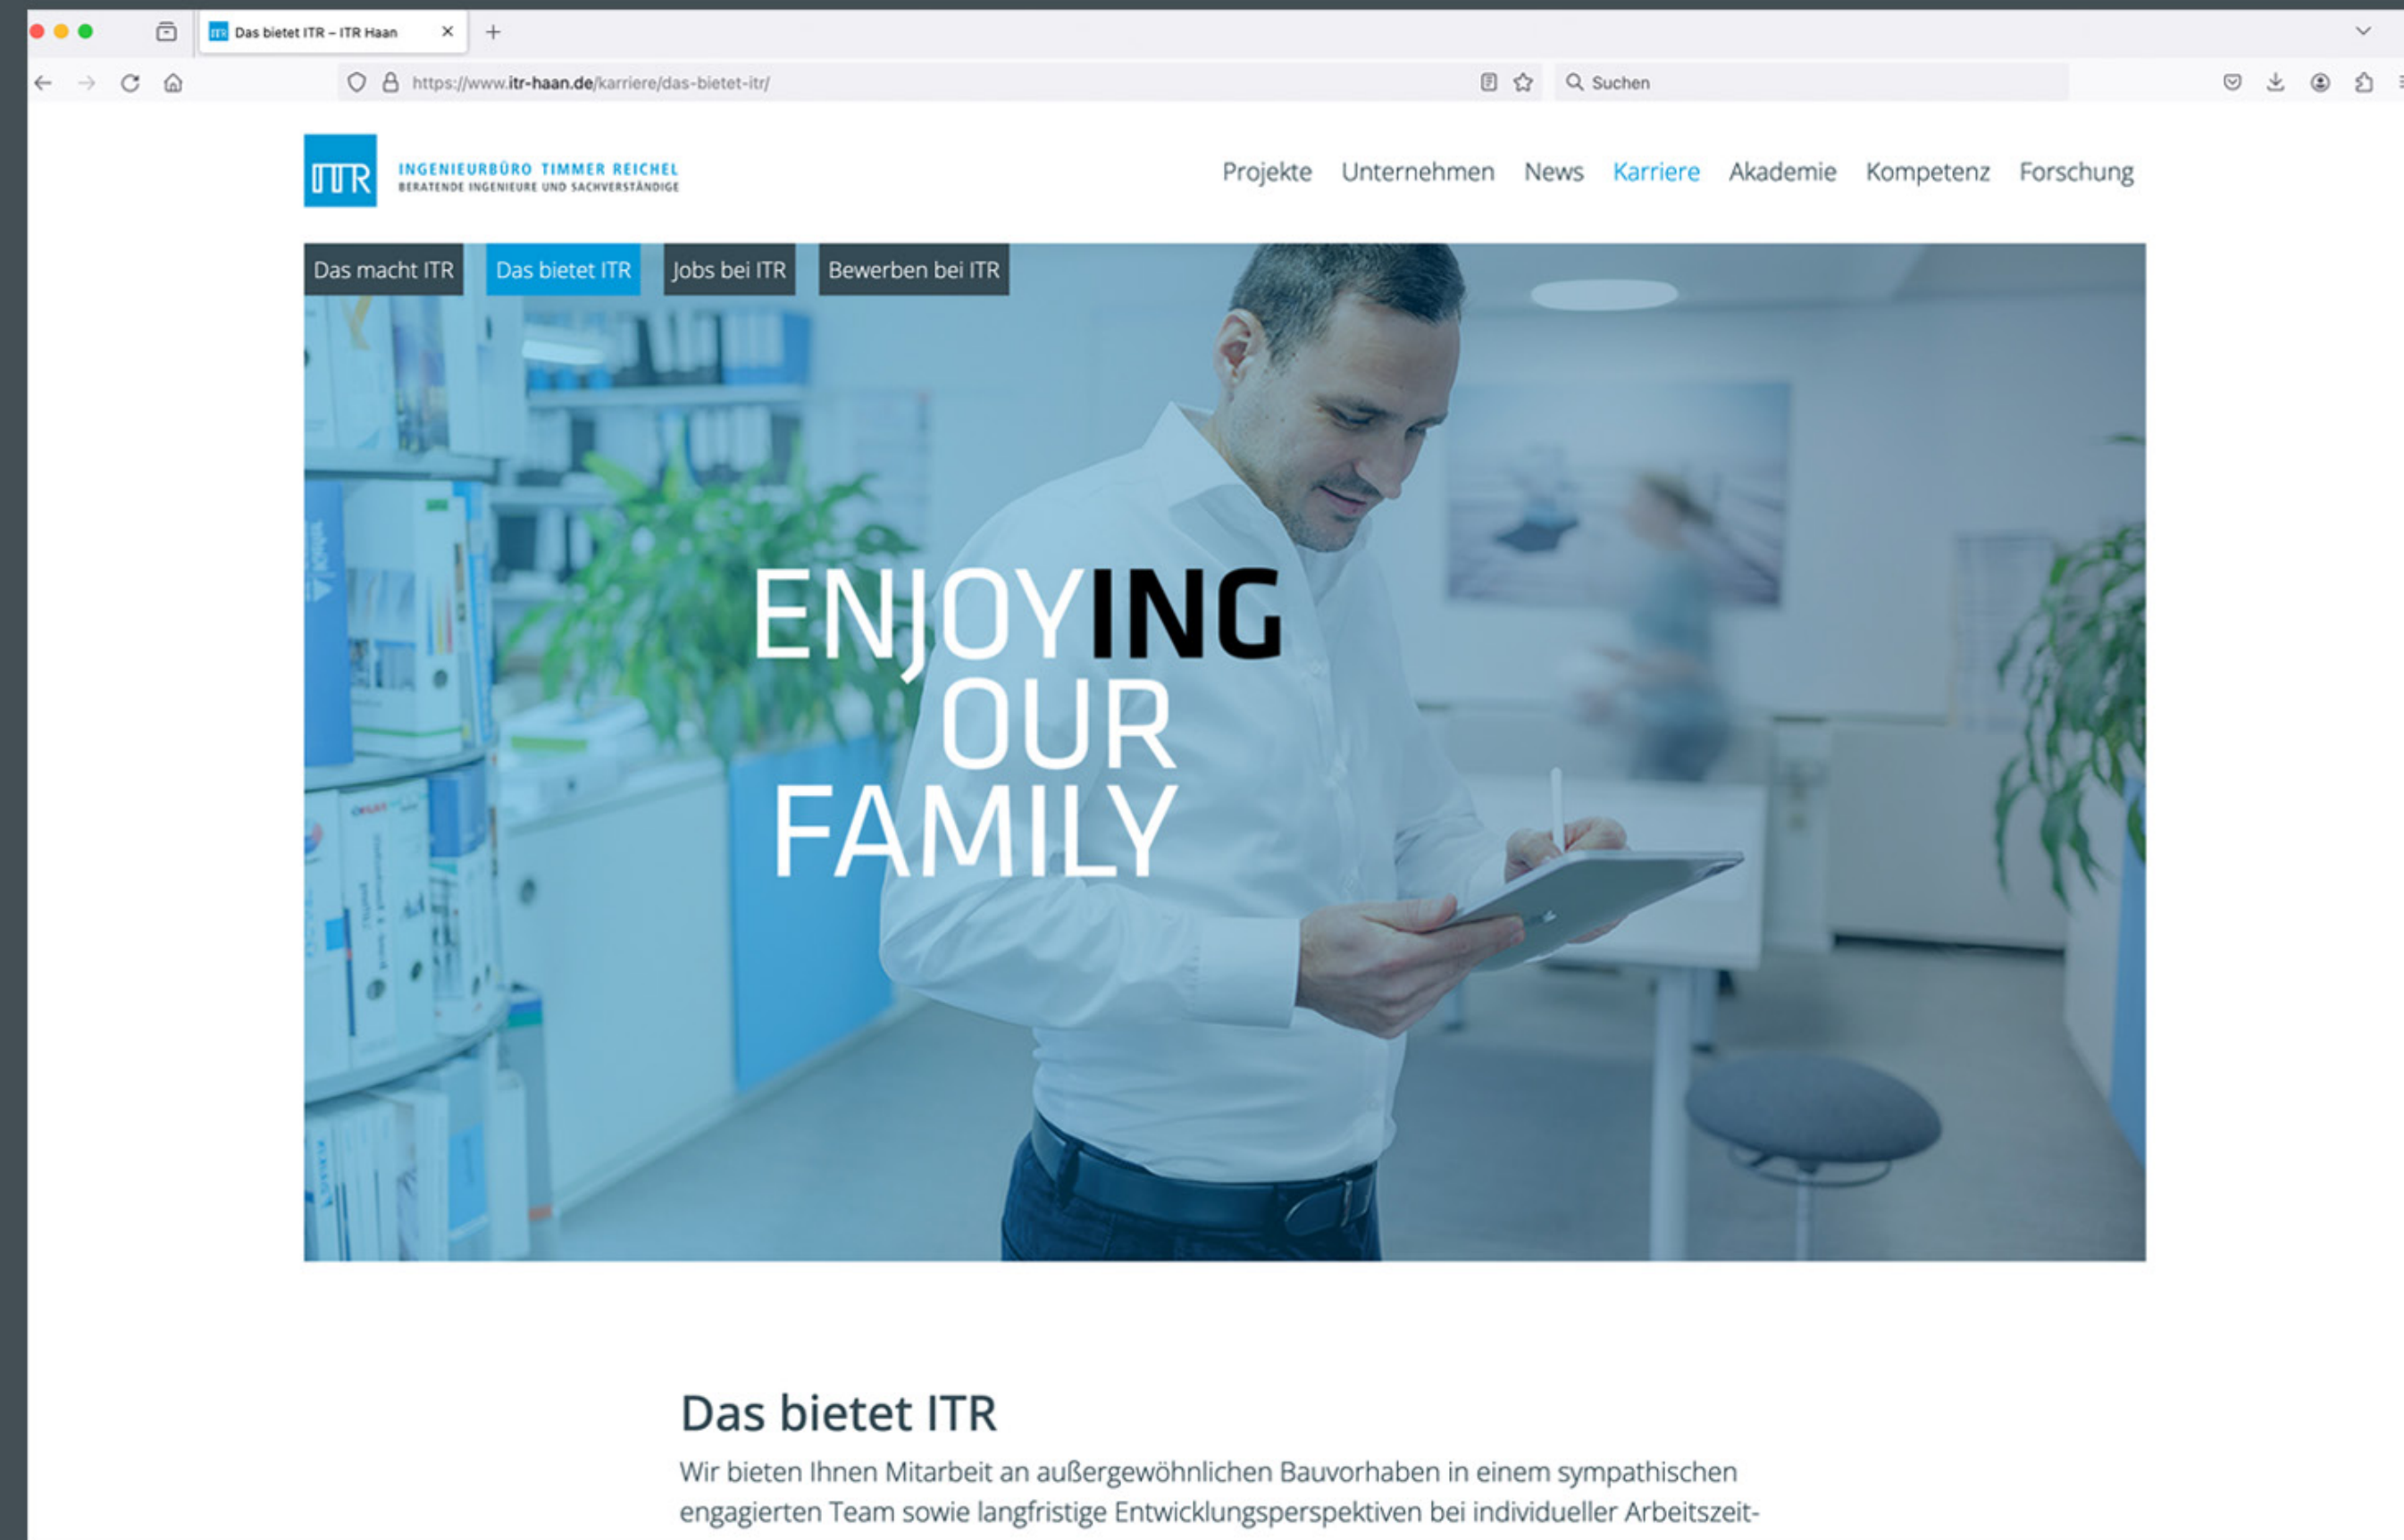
Das bietet ITR – ITR Haan

https://www.itr-haan.de/karriere/das-bietet-itr/

Suchen

ITR INGENIEURBÜRO TIMMER REICHEL
BERATENDE INGENIEURE UND SACHVERSTÄNDIGE

Projekte Unternehmen News Karriere Akademie Kompetenz Forschung

Das macht ITR Das bietet ITR Jobs bei ITR Bewerben bei ITR

ENJOYING OUR FAMILY

Das bietet ITR

Wir bieten Ihnen Mitarbeit an außergewöhnlichen Bauvorhaben in einem sympathischen engagierten Team sowie langfristige Entwicklungsperspektiven bei individueller Arbeitszeit-